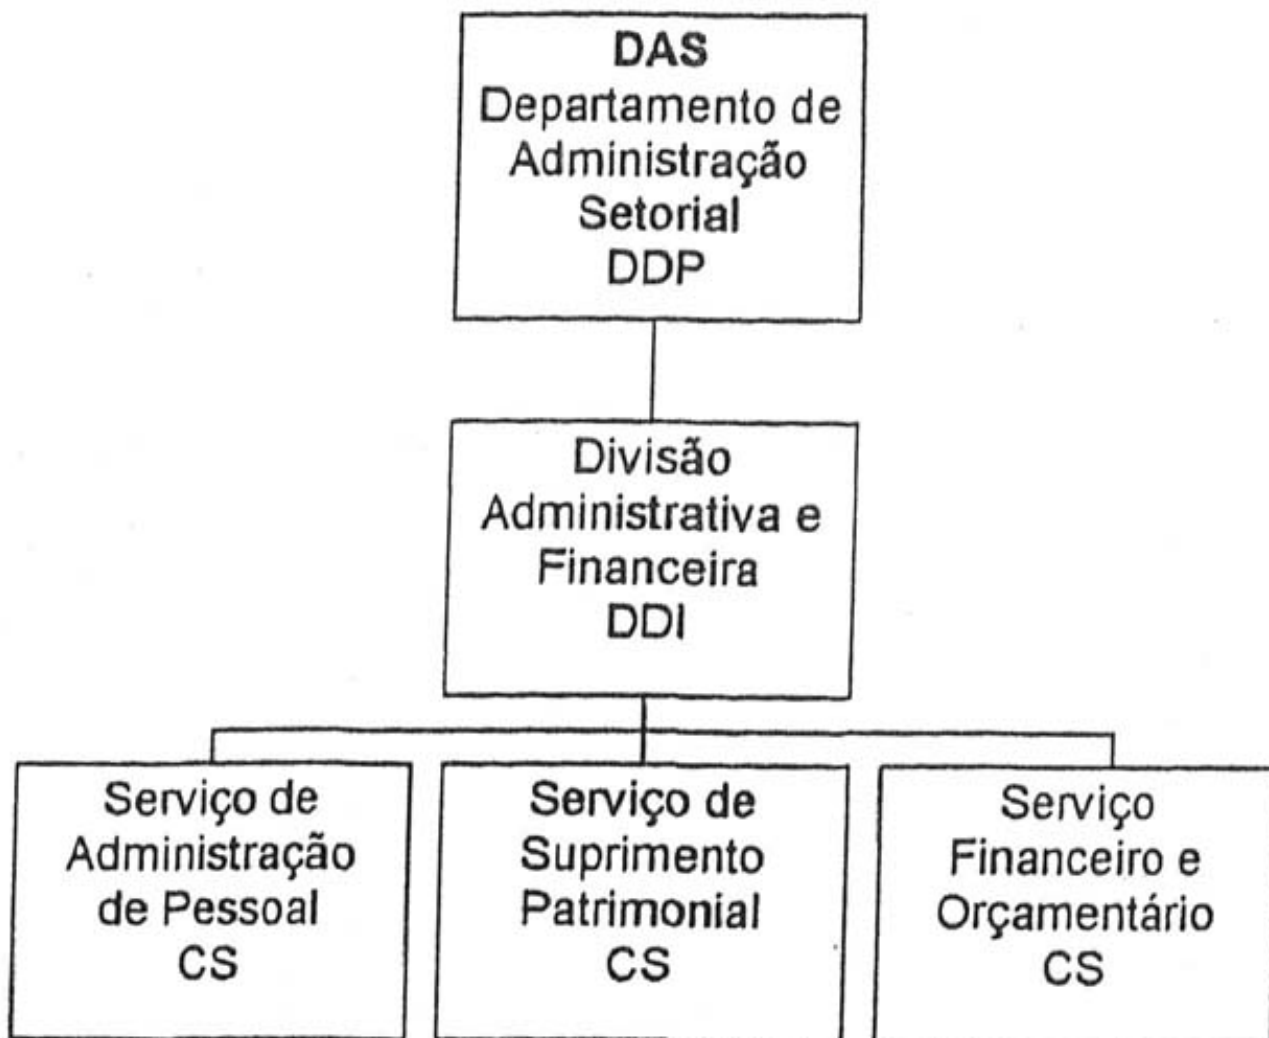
DAS
Departamento de Administração Setorial
DDP

Divisão Administrativa e Financeira
DDI

Serviço de Administração de Pessoal
CS

Serviço de Suprimento Patrimonial
CS

Serviço Financeiro e Orçamentário
CS